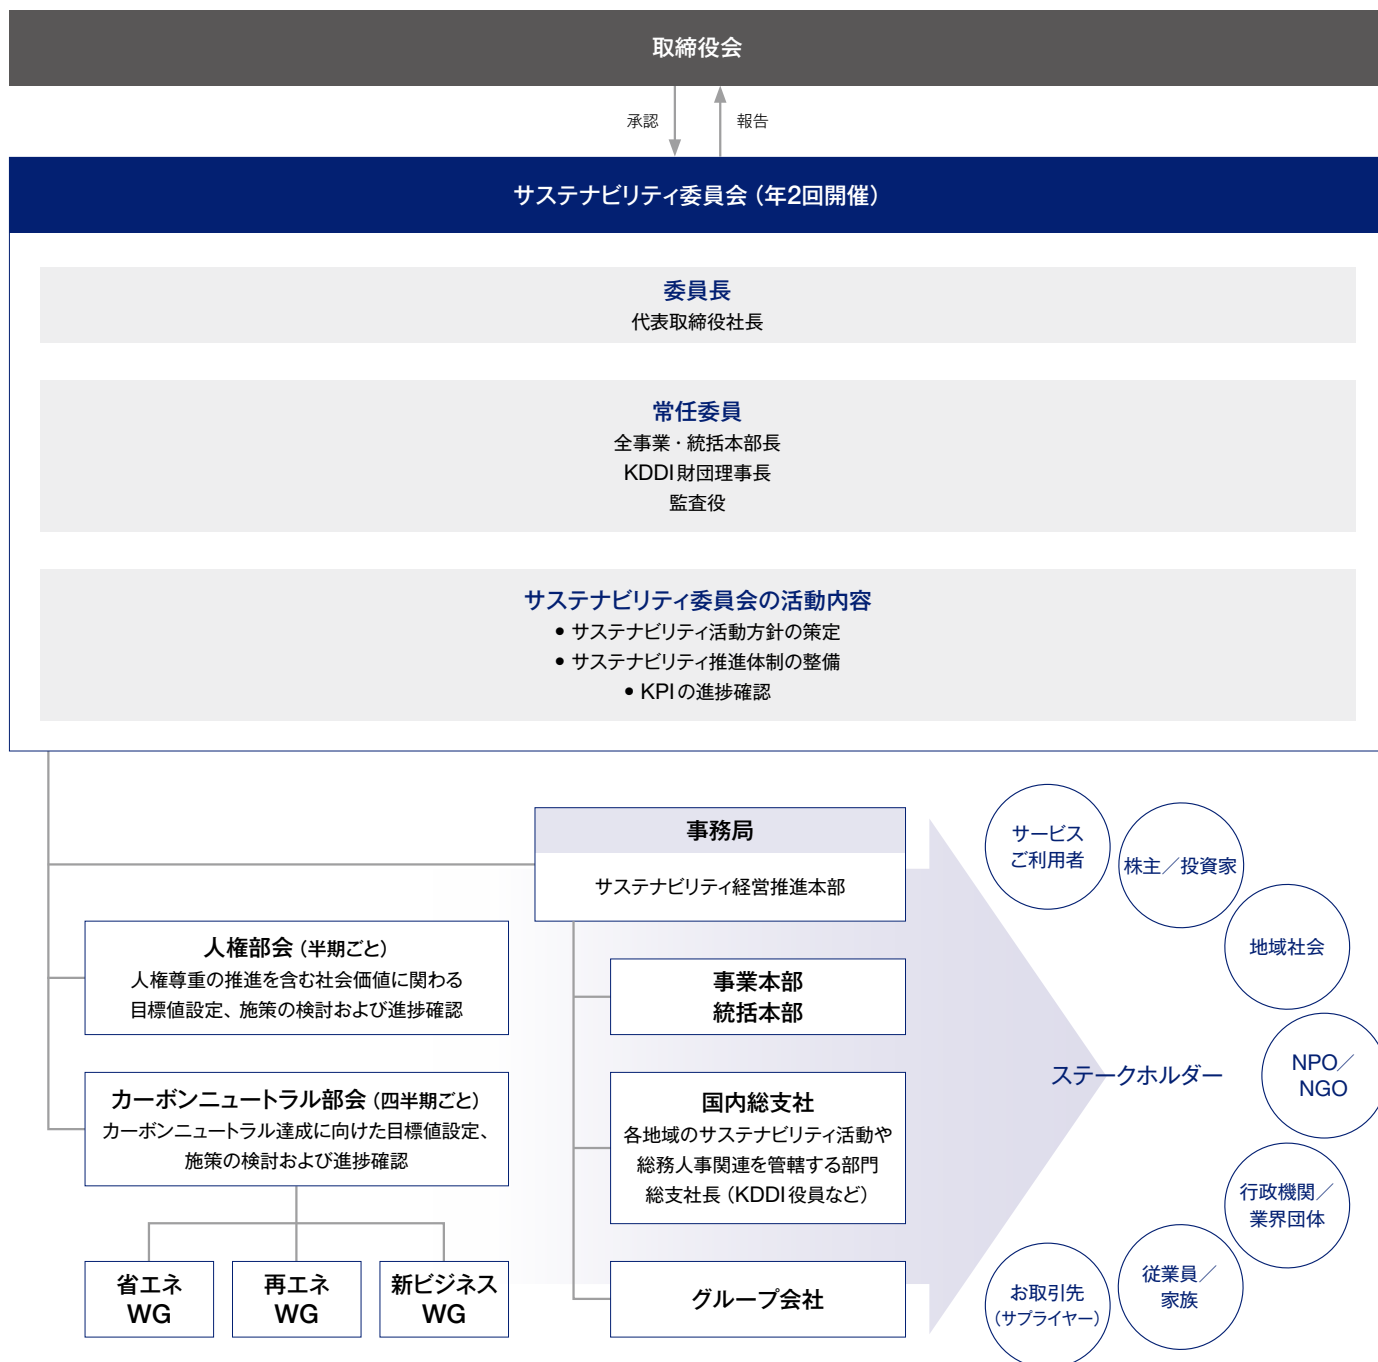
取締役会

承認

報告

サステナビリティ委員会（年2回開催）

委員長
代表取締役社長

常任委員
全事業・統括本部長
KDDI財団理事長
監査役

サステナビリティ委員会の活動内容
• サステナビリティ活動方針の策定
• サステナビリティ推進体制の整備
• KPIの進捗確認

事務局
サステナビリティ経営推進本部

人権部会（半期ごと）
人権尊重の推進を含む社会価値に関わる目標値設定、施策の検討および進捗確認

カーボンニュートラル部会（四半期ごと）
カーボンニュートラル達成に向けた目標値設定、施策の検討および進捗確認

省エネ WG

再エネ WG

新ビジネス WG

事業本部
統括本部

国内総支社
各地域のサステナビリティ活動や総務人事関連を管轄する部門
総支社長（KDDI役員など）

グループ会社

ステークホルダー

サービス ご利用者

株主／投資家

地域社会

NPO／ NGO

行政機関／ 業界団体

従業員／ 家族

お取引先 （サプライヤー）